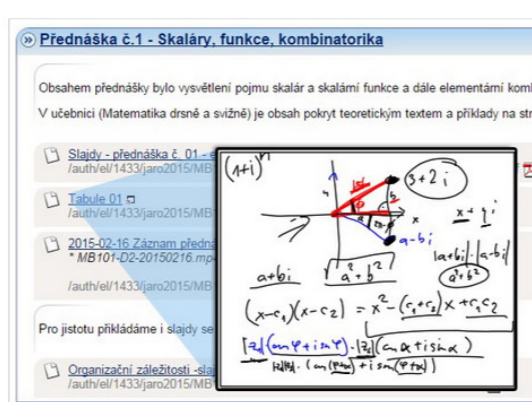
» Přednáška č.1 - Skaláry, funkce, kombinatorika

Obsahem přednášky bylo vysvětlení pojmu skalár a skalární funkce a dále elementární komb

V učebnici (Matematika drsně a svižně) je obsah pokryt teoretickým textem a příklady na str

Slajdy - přednáška č. 01 -
/auth/el/1433/jaro2015/MB

Tabule 01
/auth/el/1433/jaro2015/MB

2015-02-16 Záznam předná
* MB101-D2-20150216.mp

/auth/el/1433/jaro2015/MB

Pro jistotu přikládáme i slajdy se

Organizační záležitosti -sla
/auth/el/1433/jaro2015/MB

$(1+i)^{17}$

$3+2i$

$a-bi$

$x+yi$

$a+bi$ $\sqrt{a^2+b^2}$

$|a+bi|\cdot|a-bi|$

$a^2+b^2$

$(x-c_1)(x-c_2)=x^2-(c_1+c_2)x+c_1c_2$

$[|z|(\cos\varphi+i\sin\varphi)]\cdot[|z|(\cos\alpha+i\sin\alpha)]$

$|z||\ldots|\cdot(\cos(\varphi+\alpha)+i\sin(\varphi+\alpha))$